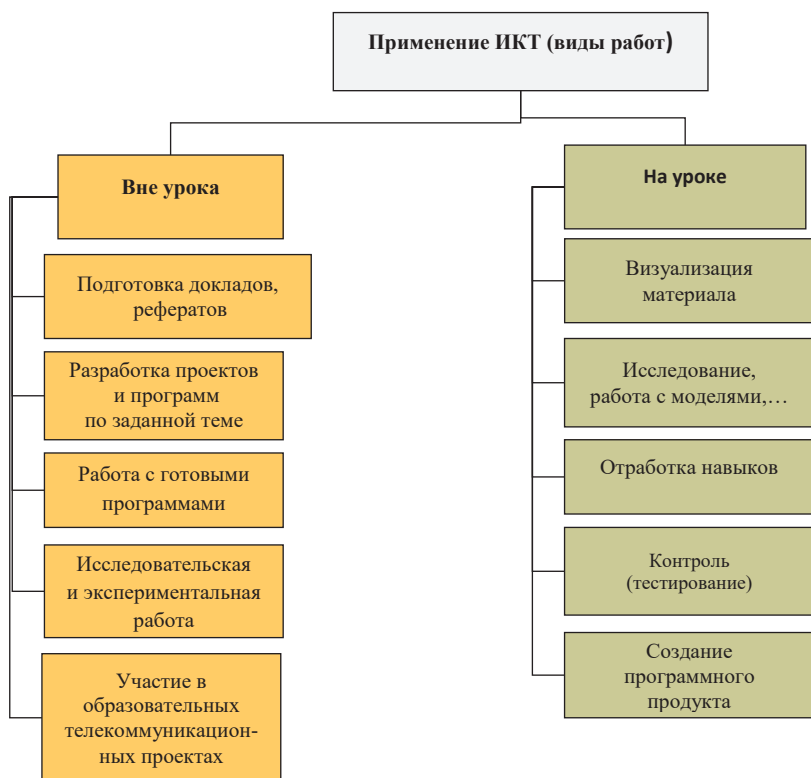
Применение ИКТ (виды работ)

Вне урока

Подготовка докладов, рефератов

Разработка проектов и программ по заданной теме

Работа с готовыми программами

Исследовательская и экспериментальная работа

Участие в образовательных телекоммуникационных проектах

На уроке

Визуализация материала

Исследование, работа с моделями,…

Отработка навыков

Контроль (тестирование)

Создание программного продукта